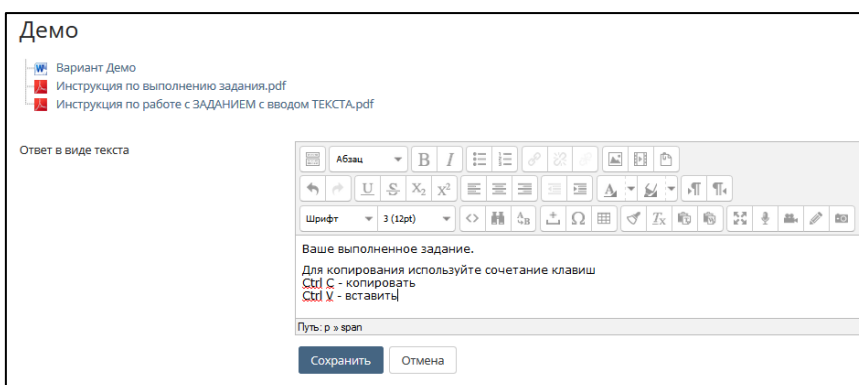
Демо

Вариант Демо
Инструкция по выполнению задания.pdf
Инструкция по работе с ЗАДАНИЕМ с вводом ТЕКСТА.pdf

Ответ в виде текста

Абзац

Шрифт 3 (12pt)

Ваше выполненное задание.

Для копирования используйте сочетание клавиш
Ctrl C - копировать
Ctrl V - вставить

Путь: p » span

Сохранить Отмена